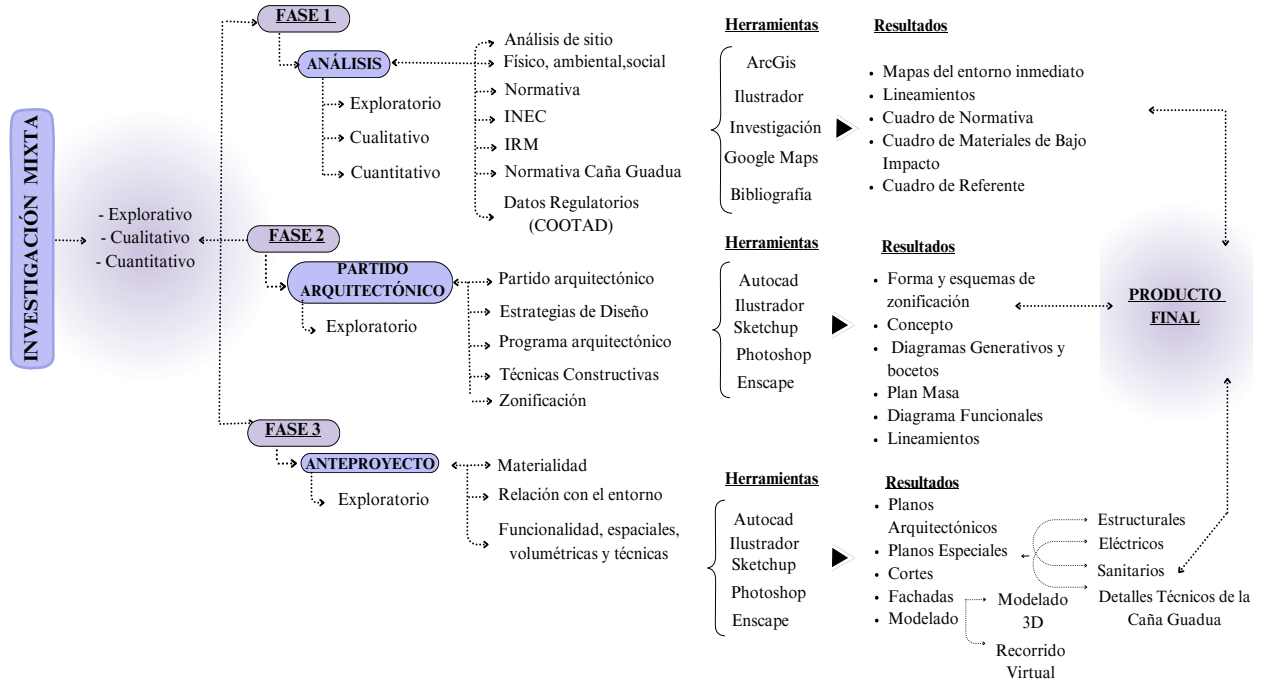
INVESTIGACIÓN MIXTA

- Explorativo
- Cualitativo
- Cuantitativo

FASE 1

ANÁLISIS

Exploratorio
Cualitativo
Cuantitativo

Análisis de sitio
Físico, ambiental,social
Normativa
INEC
IRM
Normativa Caña Guadua
Datos Regulatorios (COOTAD)

Herramientas

ArcGis
Ilustrador
Investigación
Google Maps
Bibliografía

Resultados

- Mapas del entorno inmediato
- Lineamientos
- Cuadro de Normativa
- Cuadro de Materiales de Bajo Impacto
- Cuadro de Referente

FASE 2

PARTIDO ARQUITECTÓNICO

Exploratorio

Partido arquitectónico
Estrategias de Diseño
Programa arquitectónico
Técnicas Constructivas
Zonificación

Herramientas

Autocad
Ilustrador
Sketchup
Photoshop
Enscape

Resultados

- Forma y esquemas de zonificación
- Concepto
- Diagramas Generativos y bocetos
- Plan Masa
- Diagrama Funcionales
- Lineamientos

PRODUCTO FINAL

FASE 3

ANTEPROYECTO

Exploratorio

Materialidad
Relación con el entorno
Funcionalidad, espaciales, volumétricas y técnicas

Herramientas

Autocad
Ilustrador
Sketchup
Photoshop
Enscape

Resultados

- Planos Arquitectónicos
- Planos Especiales
- Cortes
- Fachadas
- Modelado

Estructurales
Eléctricos
Sanitarios
Detalles Técnicos de la Caña Guadua

Modelado 3D

Recorrido Virtual